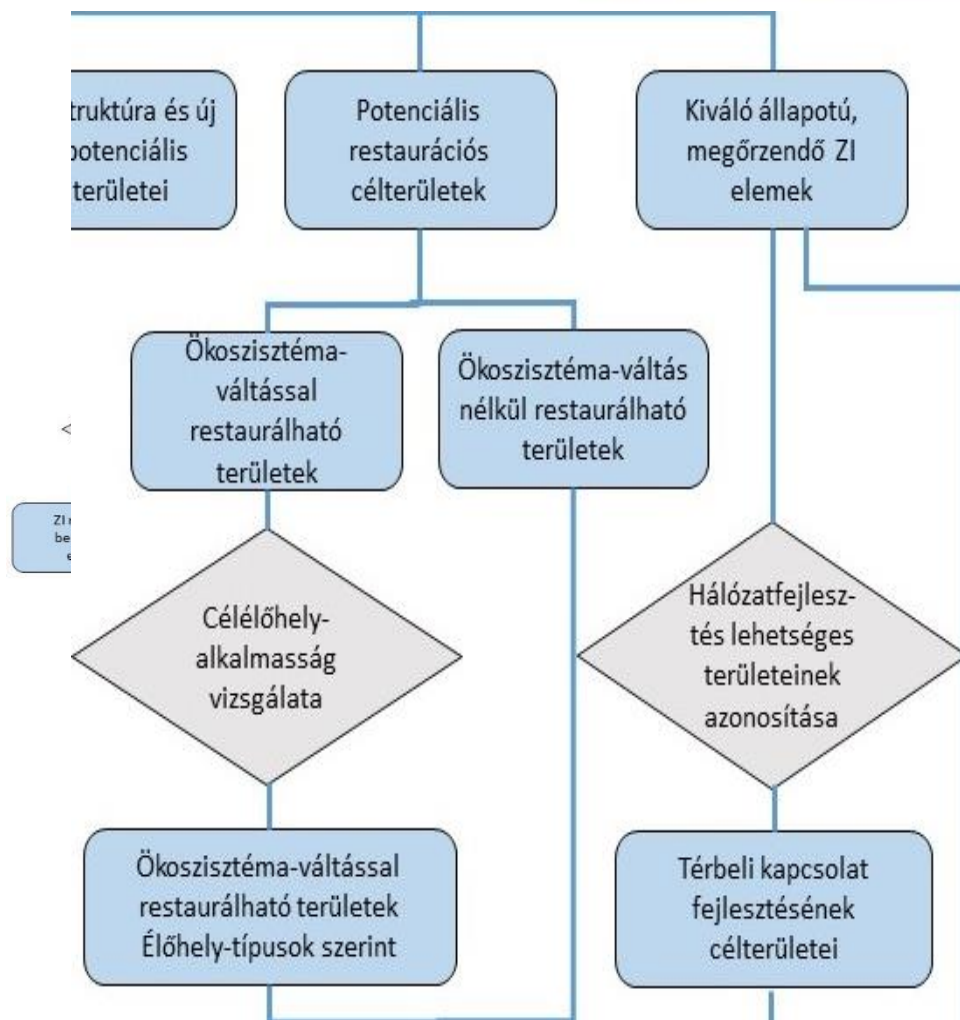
truktúra és új potenciális területei

Potenciális restaurációs célterületek

Kiváló állapotú, megőrzendő ZI elemek

Ökoszisztéma-váltással restaurálható területek

Ökoszisztéma-váltás nélkül restaurálható területek

<

ZI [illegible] be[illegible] e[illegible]

Célélőhely-alkalmasság vizsgálata

Hálózatfejlesztés lehetséges területeinek azonosítása

Ökoszisztéma-váltással restaurálható területek Élőhely-típusok szerint

Térbeli kapcsolat fejlesztésének célterületei